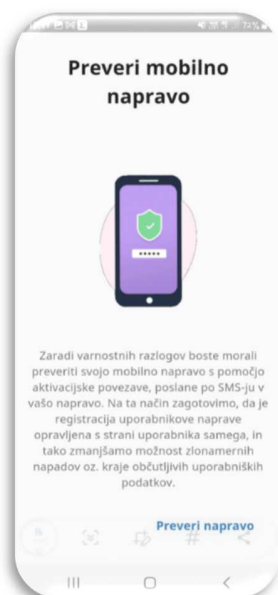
Preveri mobilno napravo

*****

Zaradi varnostnih razlogov boste morali preveriti svojo mobilno napravo s pomočjo aktivacijske povezave, poslane po SMS-ju v vašo napravo. Na ta način zagotovimo, da je registracija uporabnikove naprave opravljena s strani uporabnika samega, in tako zmanjšamo možnost zlonamernih napadov oz. kraje občutljivih uporabniških podatkov.

Preveri napravo